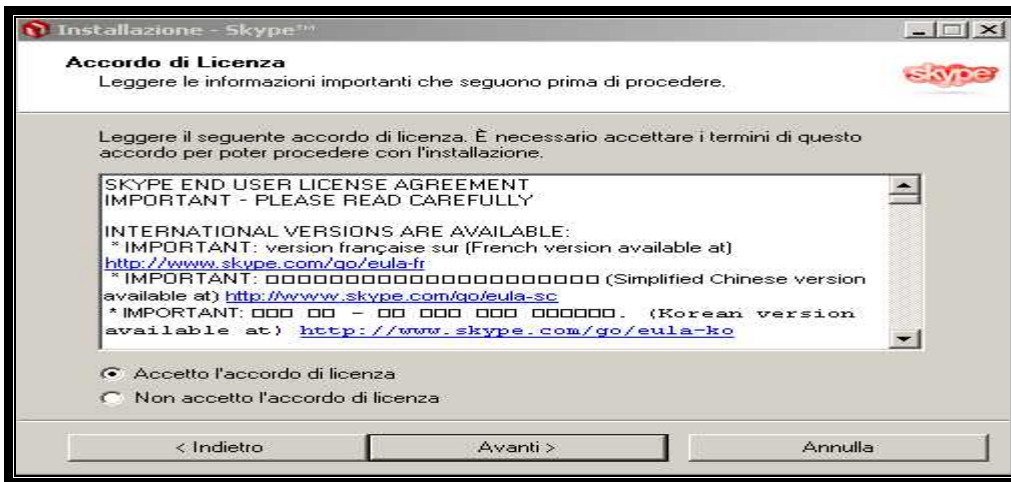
Installazione - Skype™

Accordo di Licenza
Leggere le informazioni importanti che seguono prima di procedere.

skype

Leggere il seguente accordo di licenza. È necessario accettare i termini di questo accordo per poter procedere con l'installazione.

SKYPE END USER LICENSE AGREEMENT
IMPORTANT - PLEASE READ CAREFULLY

INTERNATIONAL VERSIONS ARE AVAILABLE:
* IMPORTANT: version française sur (French version available at) http://www.skype.com/go/eula-fr
* IMPORTANT: □□□□□□□□□□□□□□□□□□□□□□ (Simplified Chinese version available at) http://www.skype.com/go/eula-sc
* IMPORTANT: □□□ □□ - □□ □□□ □□□ □□□□□□. (Korean version available at) http://www.skype.com/go/eula-ko

Accetto l'accordo di licenza
Non accetto l'accordo di licenza

< Indietro
Avanti >
Annulla